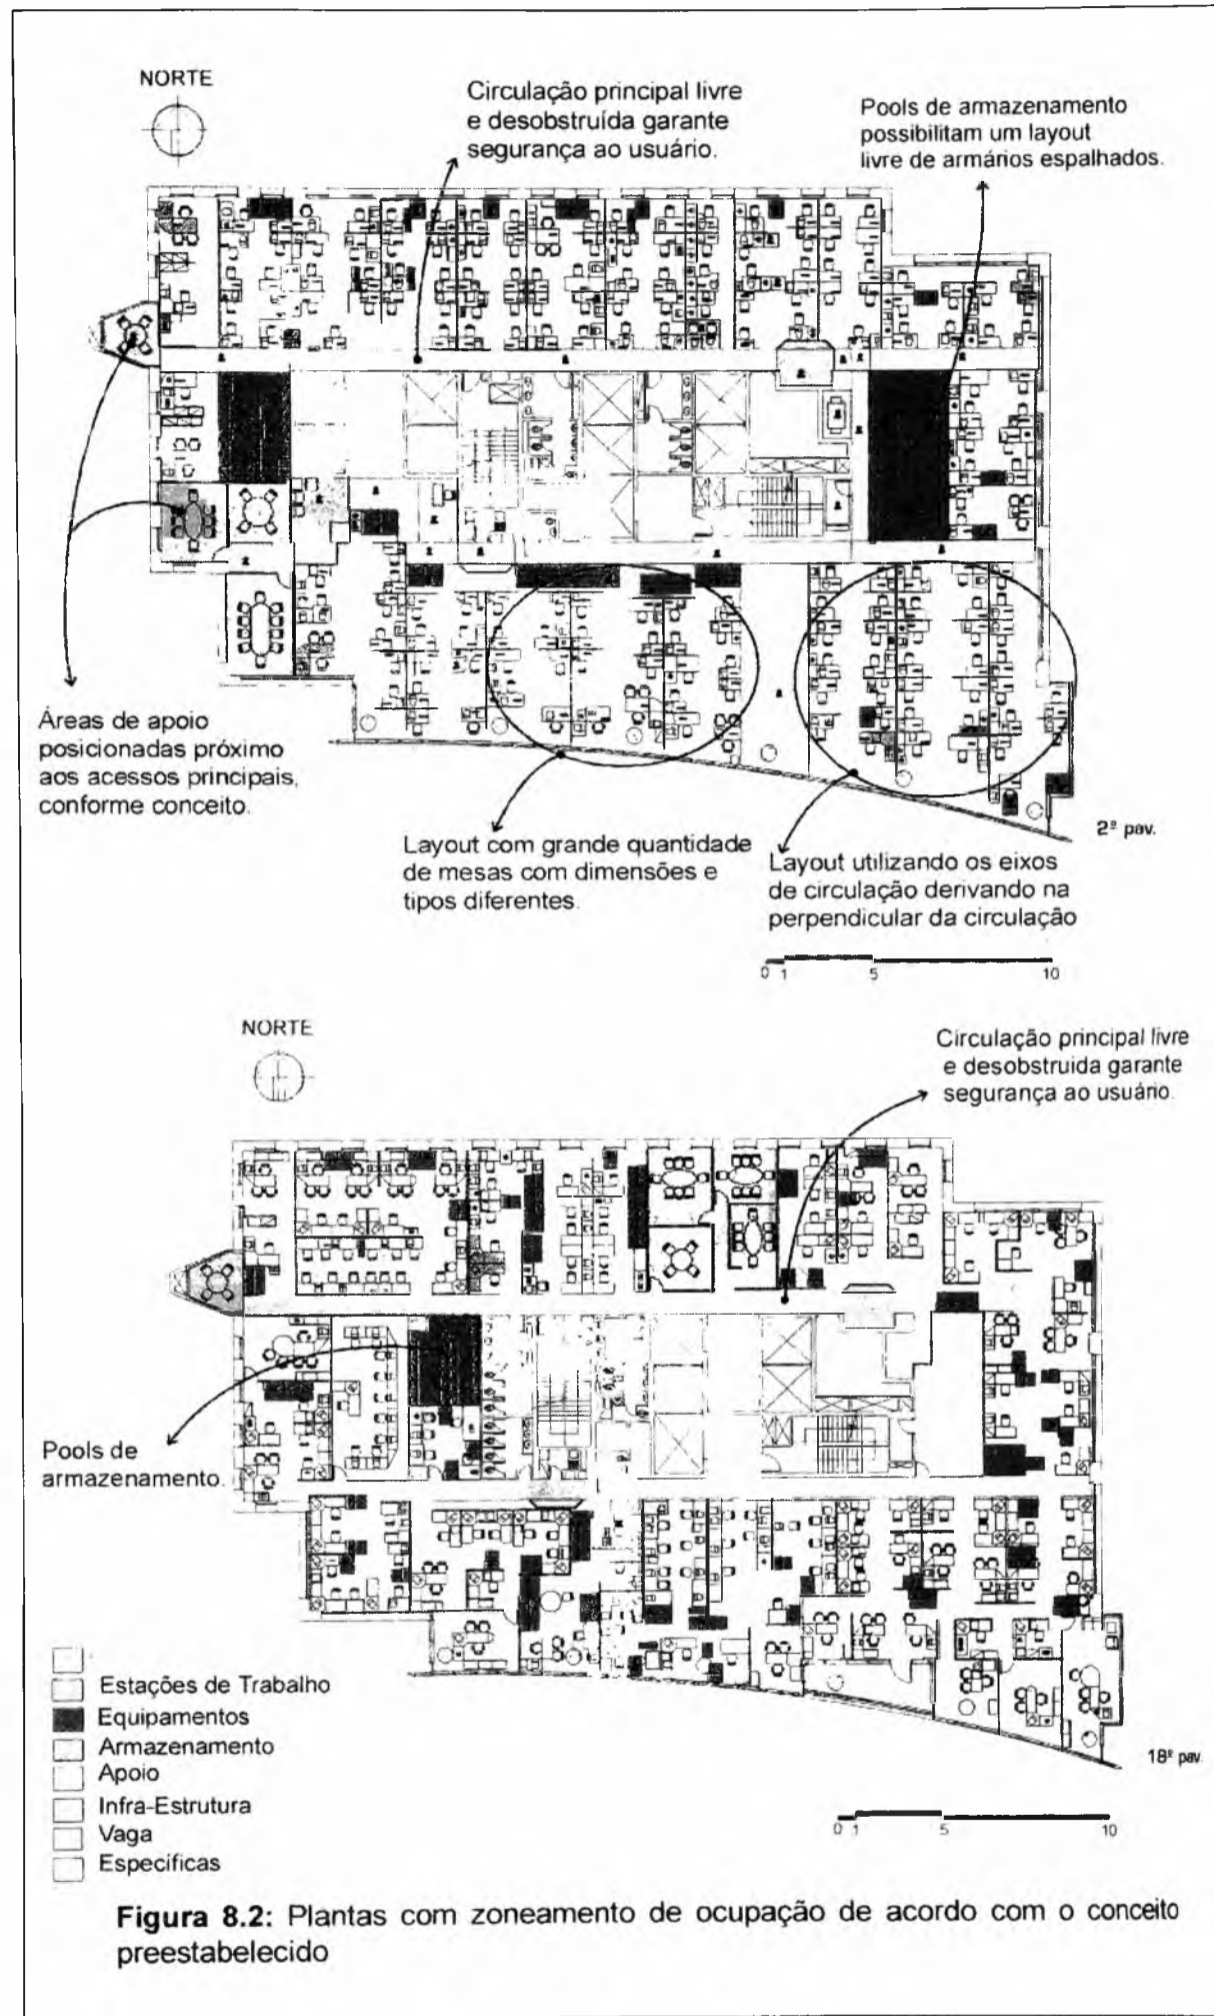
NORTE

Circulação principal livre e desobstruída garante segurança ao usuário.

Pools de armazenamento possibilitam um layout livre de armários espalhados.

Áreas de apoio posicionadas próximo aos acessos principais, conforme conceito.

Layout com grande quantidade de mesas com dimensões e tipos diferentes.

Layout utilizando os eixos de circulação derivando na perpendicular da circulação

2º pav.

0 1 5 10

NORTE

Circulação principal livre e desobstruida garante segurança ao usuário.

Pools de armazenamento.

Estações de Trabalho
Equipamentos
Armazenamento
Apoio
Infra-Estrutura
Vaga
Específicas

18º pav.

0 1 5 10

**Figura 8.2:** Plantas com zoneamento de ocupação de acordo com o conceito preestabelecido